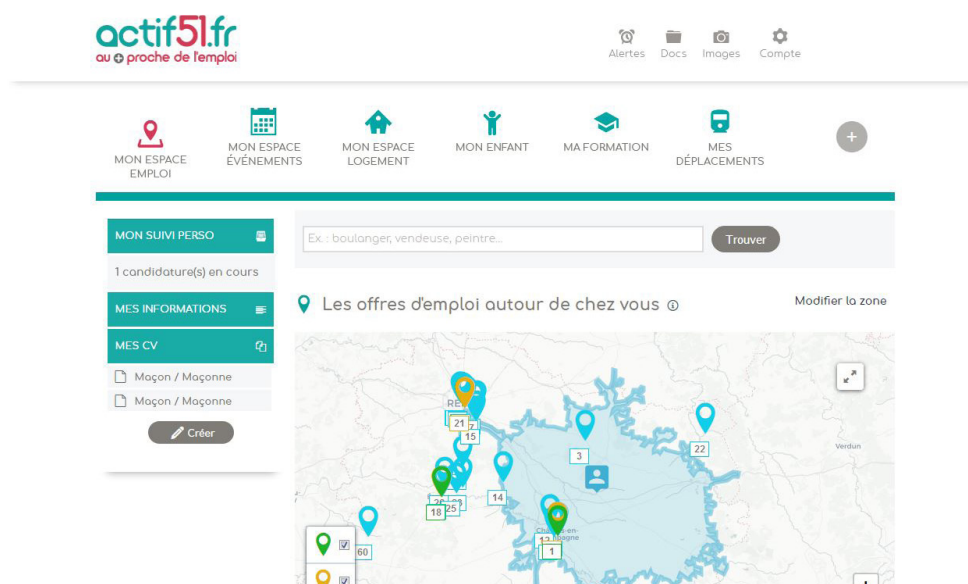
actif51.fr
au + proche de l'emploi

Alertes Docs Images Compte

MON ESPACE EMPLOI
MON ESPACE ÉVÉNEMENTS
MON ESPACE LOGEMENT
MON ENFANT
MA FORMATION
MES DÉPLACEMENTS
+

MON SUIVI PERSO
1 candidature(s) en cours
MES INFORMATIONS
MES CV
Maçon / Maçonne
Maçon / Maçonne
Créer

Ex. : boulanger, vendeuse, peintre...
Trouver

Les offres d'emploi autour de chez vous
Modifier la zone

21
7
15
3
22
Verdun
14
26
23
18
25
60
12
1